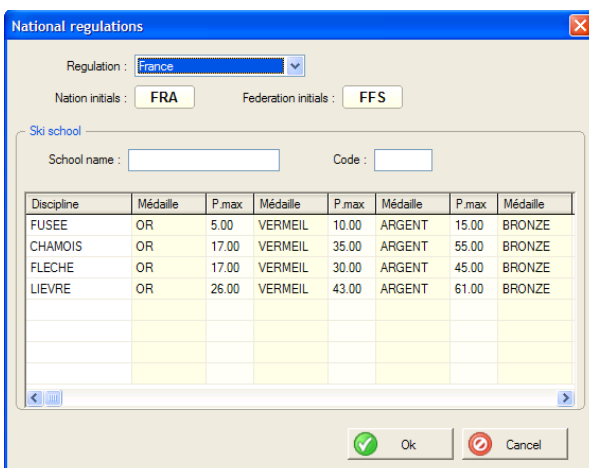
National regulations

Regulation : France

Nation initials : FRA

Federation initials : FFS

Ski school

School name :

Code :

| Discipline | Médaille | P.max | Médaille | P.max | Médaille | P.max | Médaille |
|---|---|---|---|---|---|---|---|
| FUSEE | OR | 5.00 | VERMEIL | 10.00 | ARGENT | 15.00 | BRONZE |
| CHAMOIS | OR | 17.00 | VERMEIL | 35.00 | ARGENT | 55.00 | BRONZE |
| FLECHE | OR | 17.00 | VERMEIL | 30.00 | ARGENT | 45.00 | BRONZE |
| LIEVRE | OR | 26.00 | VERMEIL | 43.00 | ARGENT | 61.00 | BRONZE |

Ok

Cancel